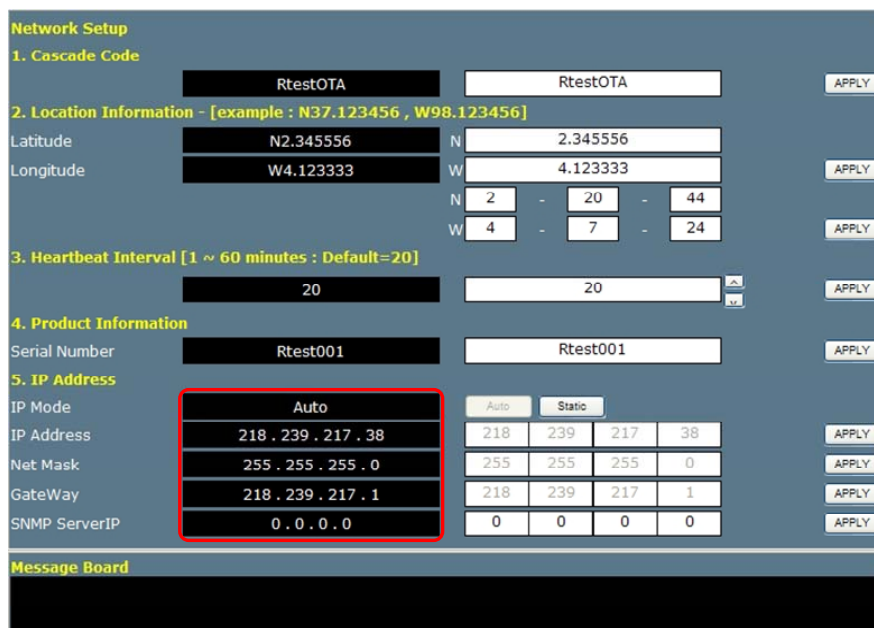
Network Setup

1. Cascade Code

| | RtestOTA | RtestOTA | APPLY |
|---|---|---|---|

2. Location Information - [example : N37.123456 , W98.123456]

| | | | | | | | | |
|---|---|---|---|---|---|---|---|---|
| Latitude | N2.345556 | N | 2.345556 | | | | | |
| Longitude | W4.123333 | W | 4.123333 | | | | | APPLY |
| | | N | 2 | - | 20 | - | 44 | |
| | | W | 4 | - | 7 | - | 24 | APPLY |

3. Heartbeat Interval [1 ~ 60 minutes : Default=20]

| | 20 | 20 | APPLY |
|---|---|---|---|

4. Product Information

| Serial Number | Rtest001 | Rtest001 | APPLY |
|---|---|---|---|

5. IP Address

| | | | | | | |
|---|---|---|---|---|---|---|
| IP Mode | Auto | Auto | Static | | | |
| IP Address | 218 . 239 . 217 . 38 | 218 | 239 | 217 | 38 | APPLY |
| Net Mask | 255 . 255 . 255 . 0 | 255 | 255 | 255 | 0 | APPLY |
| GateWay | 218 . 239 . 217 . 1 | 218 | 239 | 217 | 1 | APPLY |
| SNMP ServerIP | 0 . 0 . 0 . 0 | 0 | 0 | 0 | 0 | APPLY |

Message Board